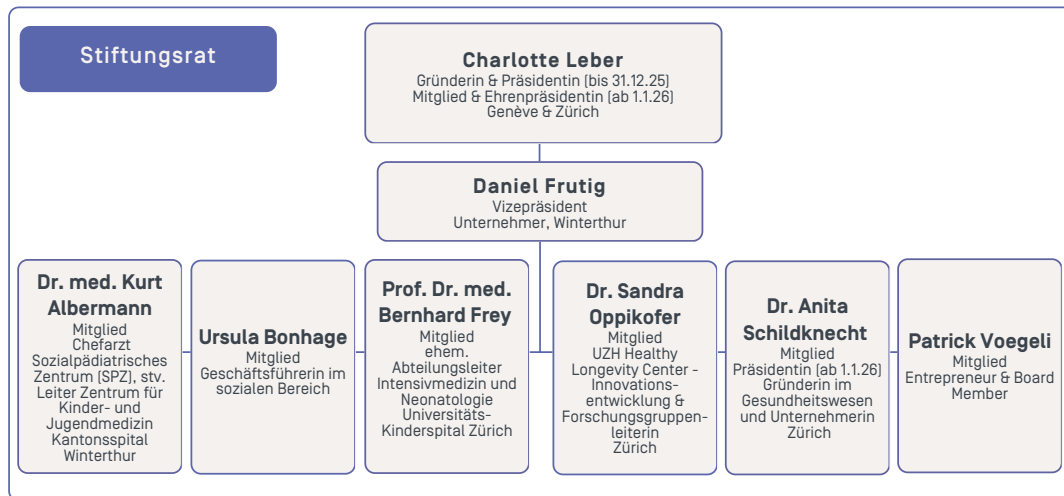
Stiftungsrat

**Charlotte Leber**
Gründerin & Präsidentin (bis 31.12.25)
Mitglied & Ehrenpräsidentin (ab 1.1.26)
Genève & Zürich

**Daniel Frutig**
Vizepräsident
Unternehmer, Winterthur

**Dr. med. Kurt Albermann**
Mitglied
Chefarzt
Sozialpädiatrisches Zentrum (SPZ), stv. Leiter Zentrum für Kinder- und Jugendmedizin Kantonsspital Winterthur

**Ursula Bonhage**
Mitglied
Geschäftsführerin im sozialen Bereich

**Prof. Dr. med. Bernhard Frey**
Mitglied
ehem. Abteilungsleiter Intensivmedizin und Neonatologie Universitäts-Kinderspital Zürich

**Dr. Sandra Oppikofer**
Mitglied
UZH Healthy Longevity Center - Innovationsentwicklung & Forschungsgruppenleiterin
Zürich

**Dr. Anita Schildknecht**
Mitglied
Präsidentin (ab 1.1.26)
Gründerin im Gesundheitswesen und Unternehmerin
Zürich

**Patrick Voegeli**
Mitglied
Entrepreneur & Board Member